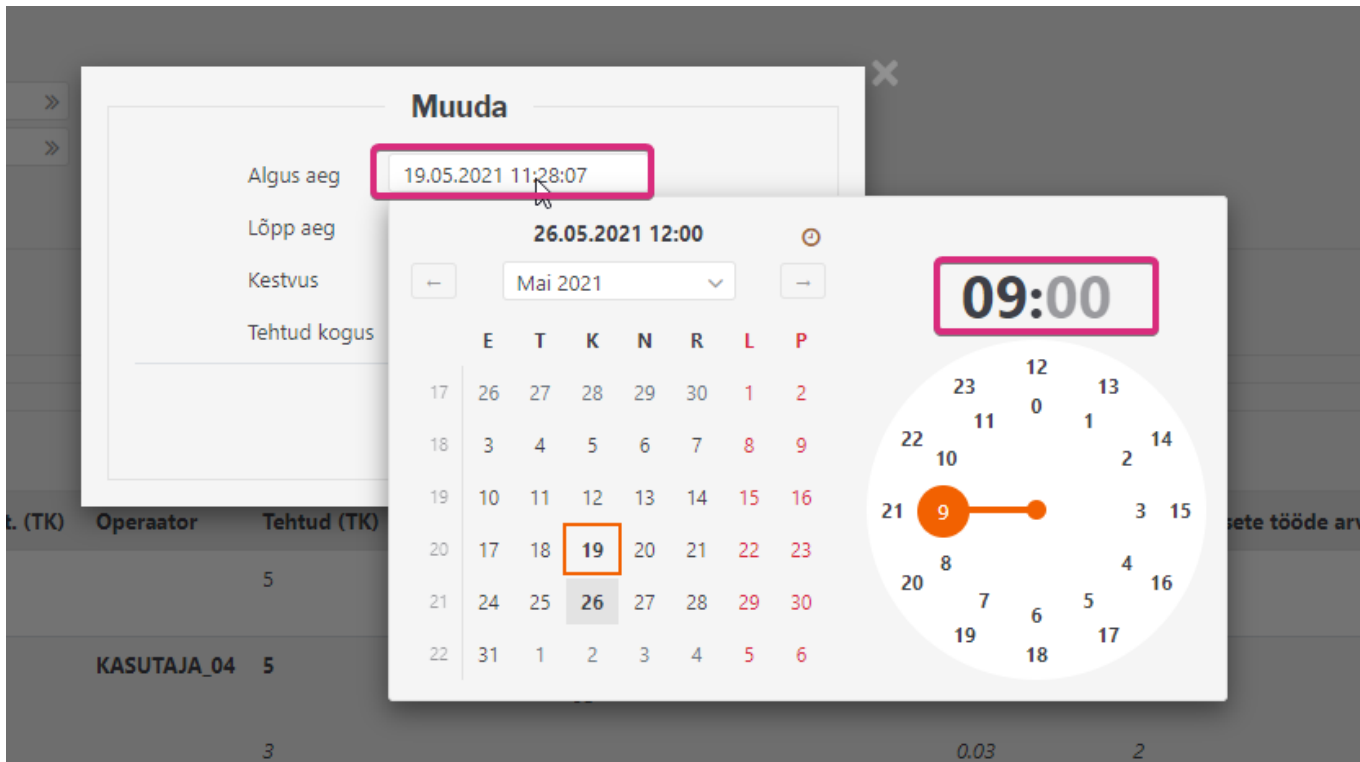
Muuda

Algus aeg 19.05.2021 11:28:07

Lõpp aeg

Kestvus

Tehtud kogus

26.05.2021 12:00

←
Mai 2021
→

09:00

|  | E | T | K | N | R | L | P |
|---|---|---|---|---|---|---|---|
| 17 | 26 | 27 | 28 | 29 | 30 | 1 | 2 |
| 18 | 3 | 4 | 5 | 6 | 7 | 8 | 9 |
| 19 | 10 | 11 | 12 | 13 | 14 | 15 | 16 |
| 20 | 17 | 18 | 19 | 20 | 21 | 22 | 23 |
| 21 | 24 | 25 | 26 | 27 | 28 | 29 | 30 |
| 22 | 31 | 1 | 2 | 3 | 4 | 5 | 6 |

12 13 14 15 16 17 18 19 20 21 22 23
0 1 2 3 4 5 6 7 8 9 10 11

t. (TK) Operaator Tehtud (TK) sete tööde arv

5

KASUTAJA_04 5

3 0.03 2